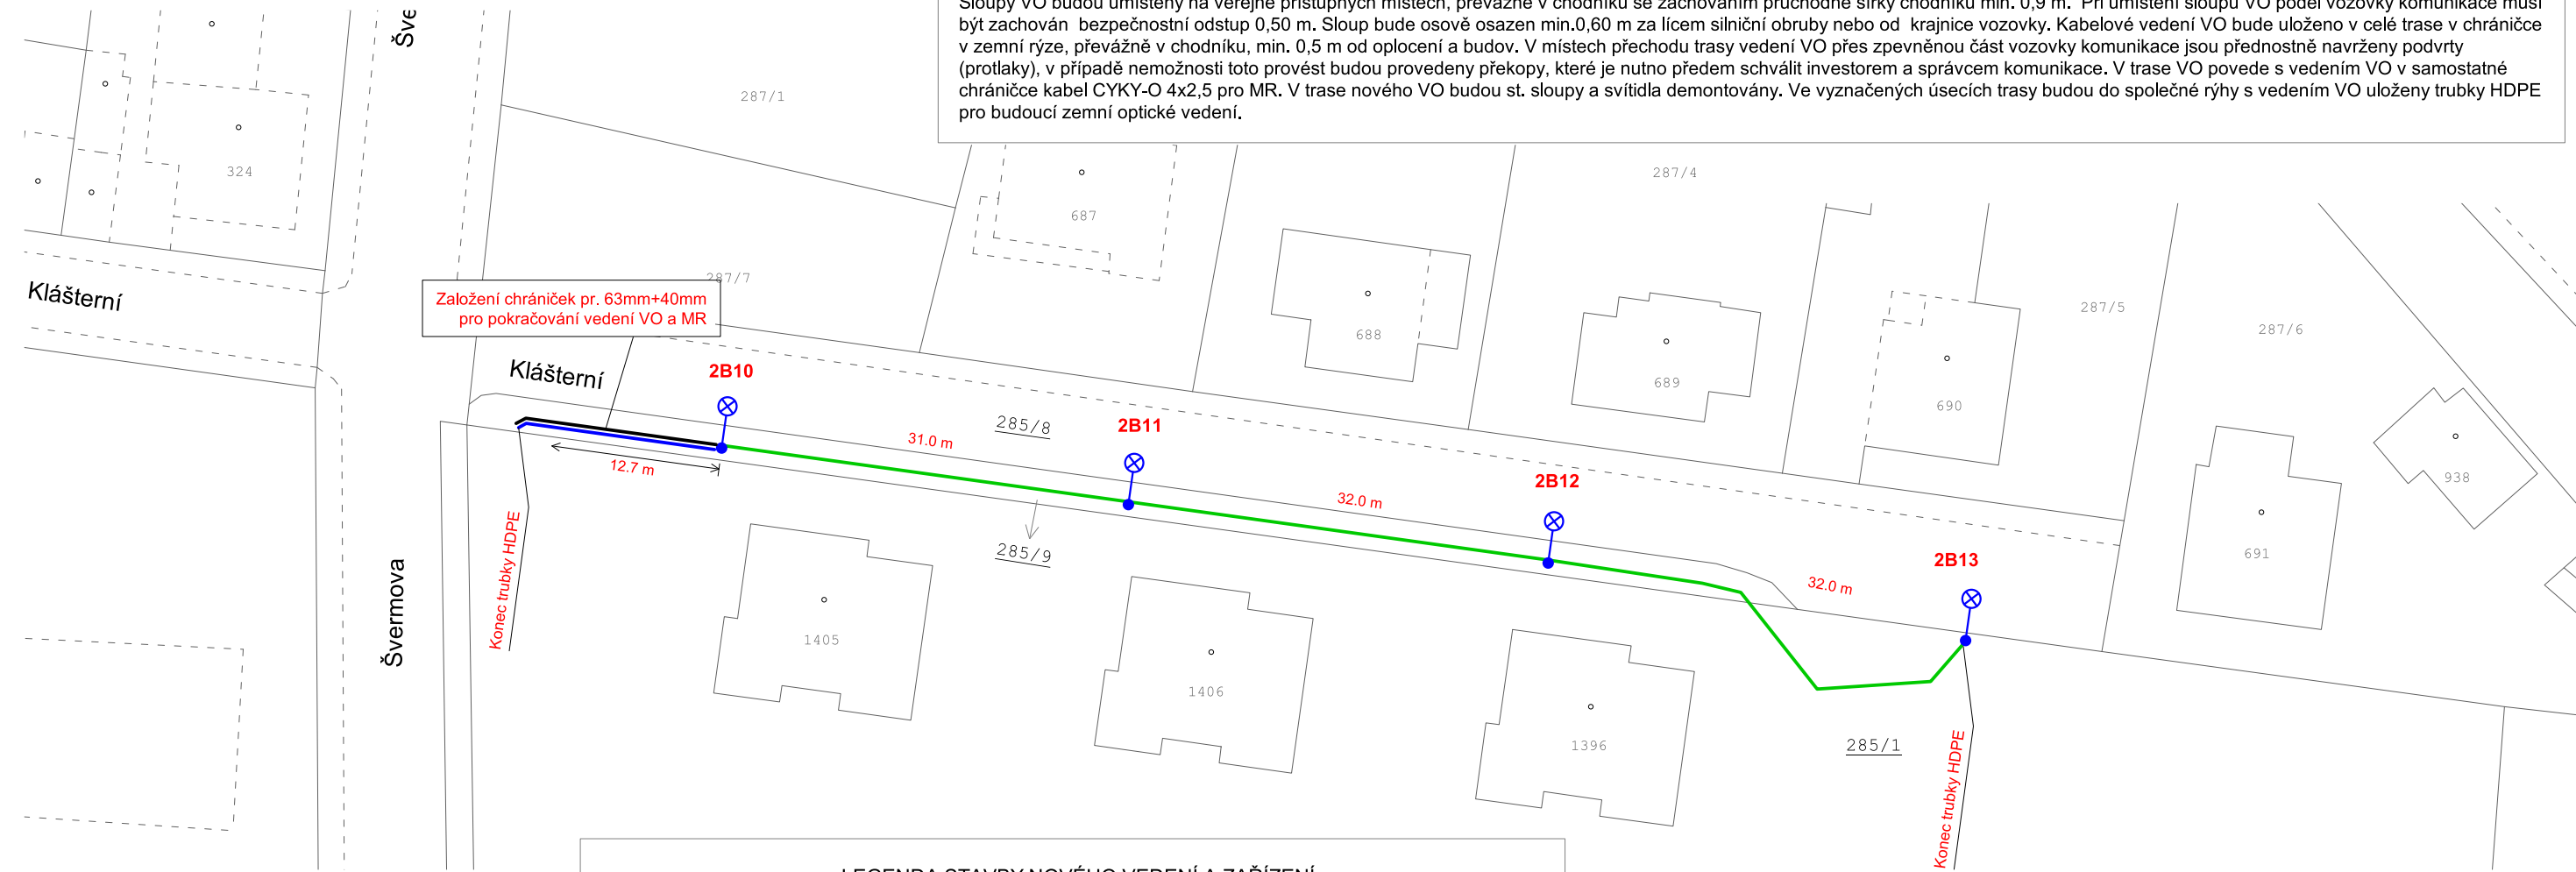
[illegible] být zachován bezpečnostní odstup 0,50 m. Sloup bude osově osazen min.0,60 m za lícem silniční obruby nebo od krajnice vozovky. Kabelové vedení VO bude uloženo v celé trase v chráničce v zemní rýze, převážně v chodníku, min. 0,5 m od oplocení a budov. V místech přechodu trasy vedení VO přes zpevněnou část vozovky komunikace jsou přednostně navrženy podvrty (protlaky), v případě nemožnosti toto provést budou provedeny překopy, které je nutno předem schválit investorem a správcem komunikace. V trase VO povede s vedením VO v samostatné chráničce kabel CYKY-O 4x2,5 pro MR. V trase nového VO budou st. sloupy a svítidla demontovány. Ve vyznačených úsecích trasy budou do společné rýhy s vedením VO uloženy trubky HDPE pro budoucí zemní optické vedení.

Šve

324

287/1

687

287/4

287/7

Klášterní

Založení chrániček pr. 63mm+40mm pro pokračování vedení VO a MR

688

689

287/5

287/6

690

Klášterní

2B10

285/8

31.0 m

2B11

938

12.7 m

32.0 m

2B12

691

Konec trubky HDPE

Švermova

285/9

2B13

32.0 m

1405

1406

1396

285/1

Konec trubky HDPE

LEGENDA STAVBY NOVÉHO VEDENÍ A ZAŘÍZENÍ